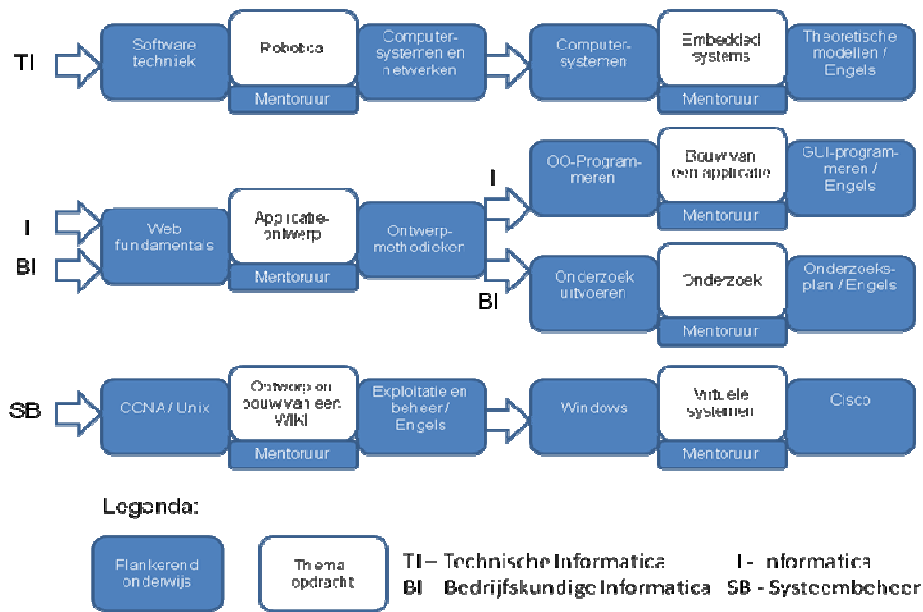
TI

Software techniek

Robotica

Mentoruur

Computersystemen en netwerken

Computersystemen

Embedded systems

Mentoruur

Theoretische modellen / Engels

I

BI

Web fundamentals

Applicatieontwerp

Mentoruur

Ontwerpmethodieken

I

OO-Programmeren

Bouw van een applicatie

Mentoruur

GUI-programmeren / Engels

BI

Onderzoek uitvoeren

Onderzoek

Mentoruur

Onderzoeksplan / Engels

SB

CCNA / Unix

Ontwerp en bouw van een Wiki

Mentoruur

Exploitatie en beheer / Engels

Windows

Virtuele systemen

Mentoruur

Cisco

Legenda:

Flankerend onderwijs

Thema opdracht

TI – Technische Informatica

I - Informatica

BI Bedrijfskundige Informatica

SB - Systeembeheer